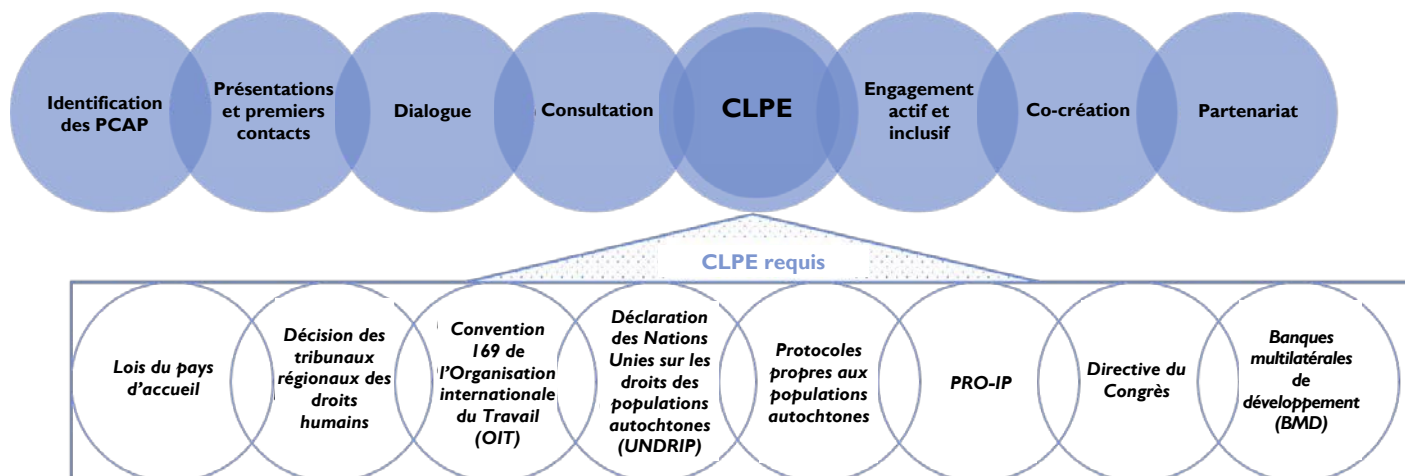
Identification des PCAP

Présentations et premiers contacts

Dialogue

Consultation

CLPE

Engagement actif et inclusif

Co-création

Partenariat

CLPE requis

Lois du pays d'accueil

Décision des tribunaux régionaux des droits humains

Convention 169 de l'Organisation internationale du Travail (OIT)

Déclaration des Nations Unies sur les droits des populations autochtones (UNDRIP)

Protocoles propres aux populations autochtones

PRO-IP

Directive du Congrès

Banques multilatérales de développement (BMD)